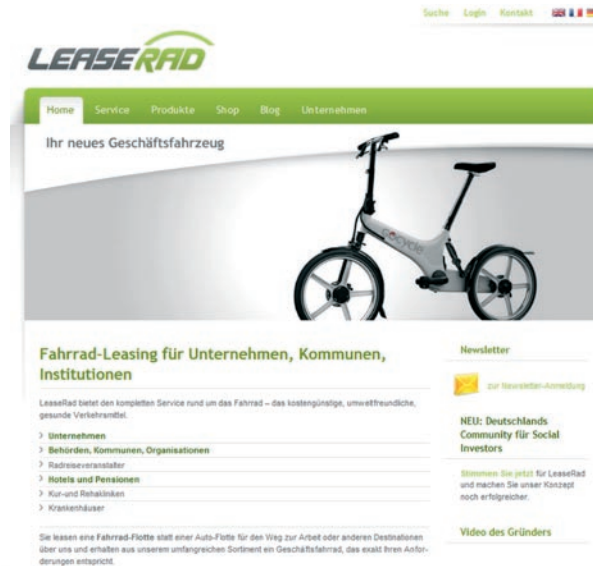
Suche Login Kontakt

LEASERAD

Home Service Produkte Shop Blog Unternehmen

Ihr neues Geschäftsfahrzeug

gocycle

Fahrrad-Leasing für Unternehmen, Kommunen, Institutionen

LeaseRad bietet den kompletten Service rund um das Fahrrad – das kostengünstige, umweltfreundliche, gesunde Verkehrsmittel.

› Unternehmen
› Behörden, Kommunen, Organisationen
› Radreiseveranstalter
› Hotels und Pensionen
› Kur-und Rehakliniken
› Krankenhäuser

Sie leasen eine Fahrrad-Flotte statt einer Auto-Flotte für den Weg zur Arbeit oder anderen Destinationen über uns und erhalten aus unserem umfangreichen Sortiment ein Geschäftsfahrrad, das exakt Ihren Anforderungen entspricht.

Newsletter

zur Newsletter-Anmeldung

NEU: Deutschlands Community für Social Investors

Stimmen Sie jetzt für LeaseRad und machen Sie unser Konzept noch erfolgreicher.

Video des Gründers